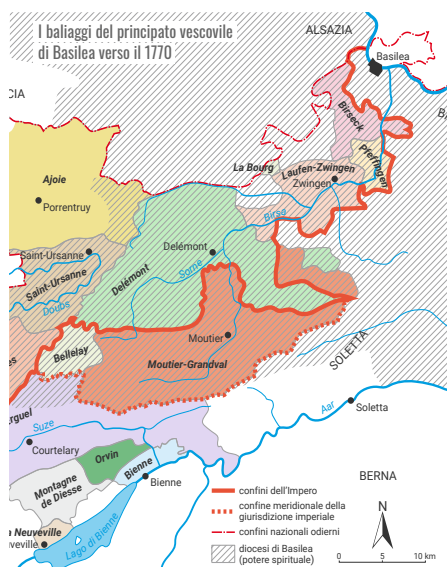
I baliaggi del principato vescovile di Basilea verso il 1770

ALSAZIA

CIA

Basilea

B

Birseck

Pfeffingen

La Bourg

Laufen-Zwingen

Zwingen

Ajoie

Porrentruy

Birs

Delémont

Saint-Ursanne

Saint-Ursanne

Delémont

Sorne

Doubs

Bellelay

Moutier

Moutier-Grandval

SOLETTA

rguel

Suze

Aar

Soletta

Courtelary

Orvin

Montagne de Diesse

Bienne

Bienne

BERNA

Neuveville

veville

Lago di Bienne

confini dell'Impero

confine meridionale della giurisdizione imperiale

confini nazionali odierni

diocesi di Basilea (potere spirituale)

N

0 5 10 km